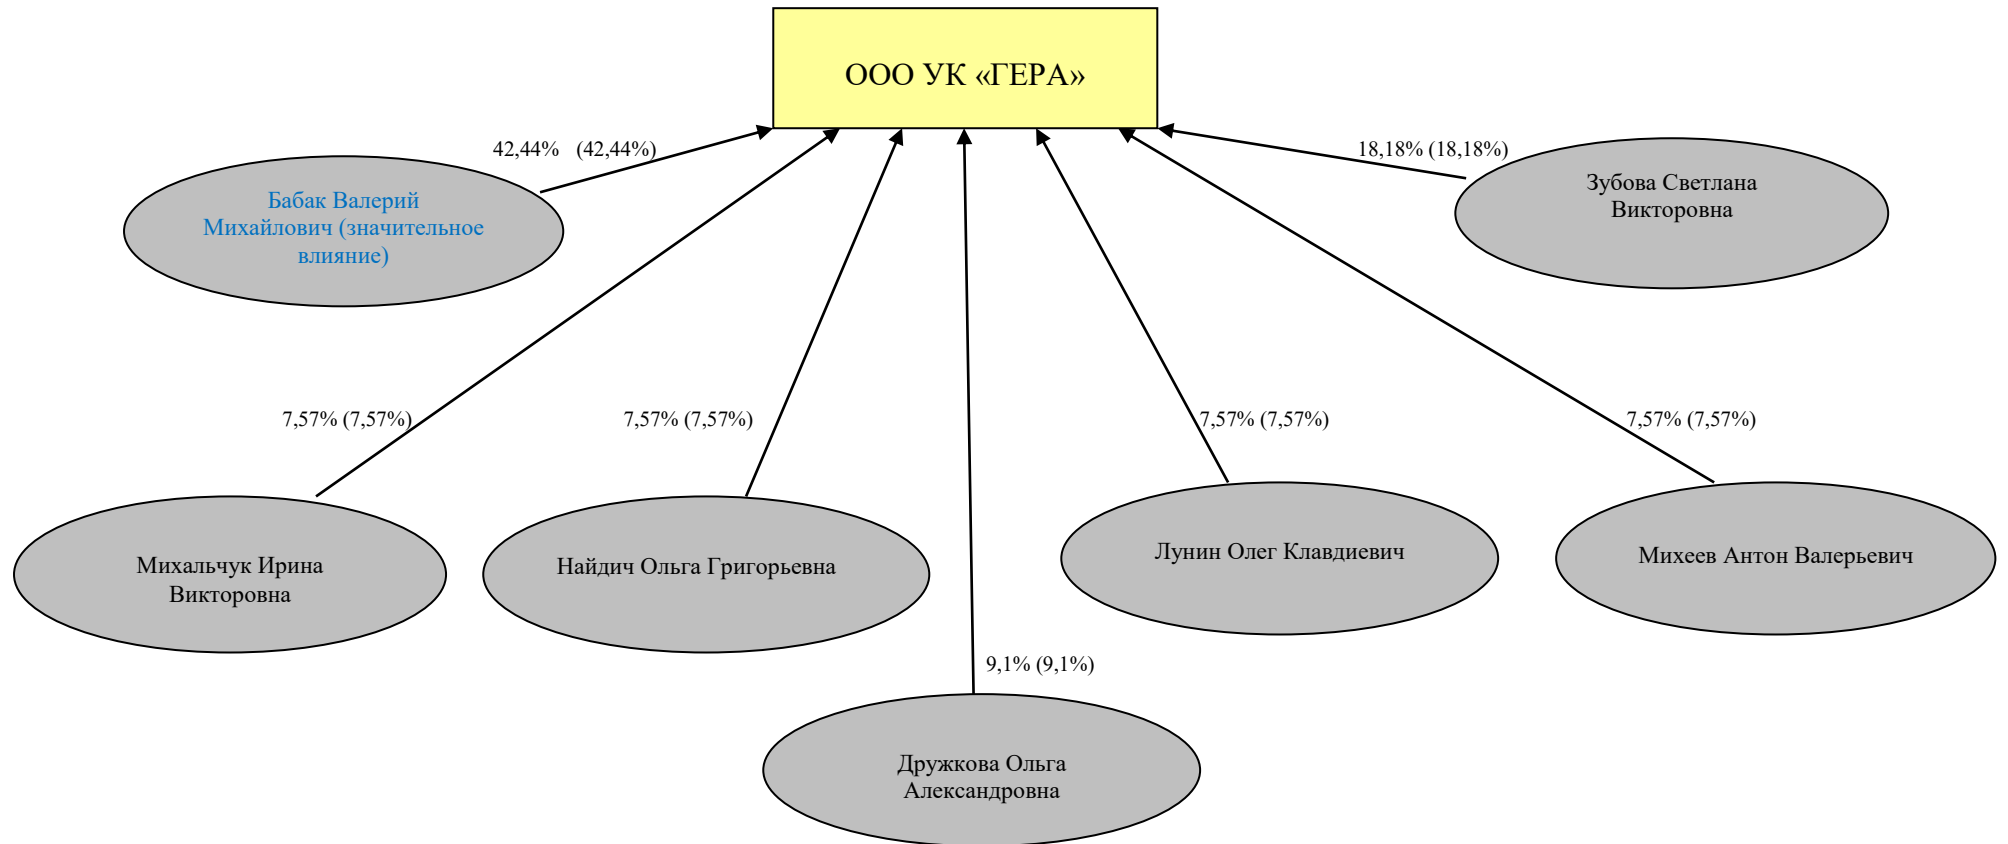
ООО УК «ГЕРА»

42,44% (42,44%)

Бабак Валерий Михайлович (значительное влияние)

18,18% (18,18%)

Зубова Светлана Викторовна

7,57% (7,57%)

7,57% (7,57%)

7,57% (7,57%)

7,57% (7,57%)

Михальчук Ирина Викторовна

Найдич Ольга Григорьевна

Лунин Олег Клавдиевич

Михеев Антон Валерьевич

9,1% (9,1%)

Дружкова Ольга Александровна